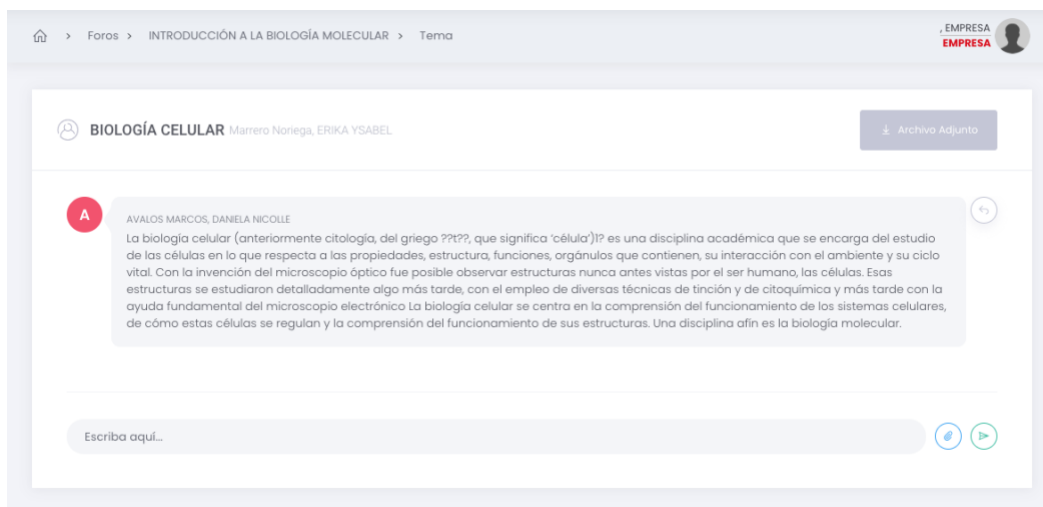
> Foros > INTRODUCCIÓN A LA BIOLOGÍA MOLECULAR > Tema

, EMPRESA
EMPRESA

BIOLOGÍA CELULAR Marrero Noriega, ERIKA YSABEL

Archivo Adjunto

A

AVALOS MARCOS, DANIELA NICOLLE
La biología celular (anteriormente citología, del griego ??t??, que significa 'célula')1? es una disciplina académica que se encarga del estudio de las células en lo que respecta a las propiedades, estructura, funciones, orgánulos que contienen, su interacción con el ambiente y su ciclo vital. Con la invención del microscopio óptico fue posible observar estructuras nunca antes vistas por el ser humano, las células. Esas estructuras se estudiaron detalladamente algo más tarde, con el empleo de diversas técnicas de tinción y de citoquímica y más tarde con la ayuda fundamental del microscopio electrónico La biología celular se centra en la comprensión del funcionamiento de los sistemas celulares, de cómo estas células se regulan y la comprensión del funcionamiento de sus estructuras. Una disciplina afín es la biología molecular.

Escriba aquí...